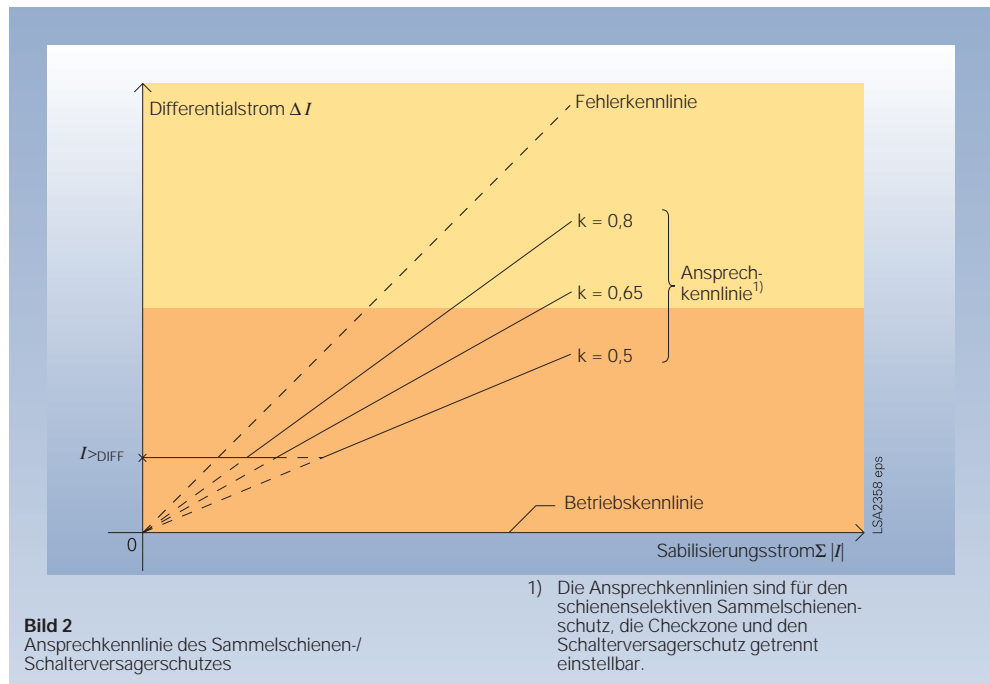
Differentialstrom $\Delta I$

Fehlerkennlinie

k = 0,8

k = 0,65

k = 0,5

Ansprechkennlinie$^{1)}$

$I$>DIFF

Betriebskennlinie

LSA2358 eps

0

Sabilisierungsstrom$\Sigma\ |I|$

Bild 2
Ansprechkennlinie des Sammelschienen-/ Schalterversagerschutzes

1) Die Ansprechkennlinien sind für den schienenselektiven Sammelschienenschutz, die Checkzone und den Schalterversagerschutz getrennt einstellbar.